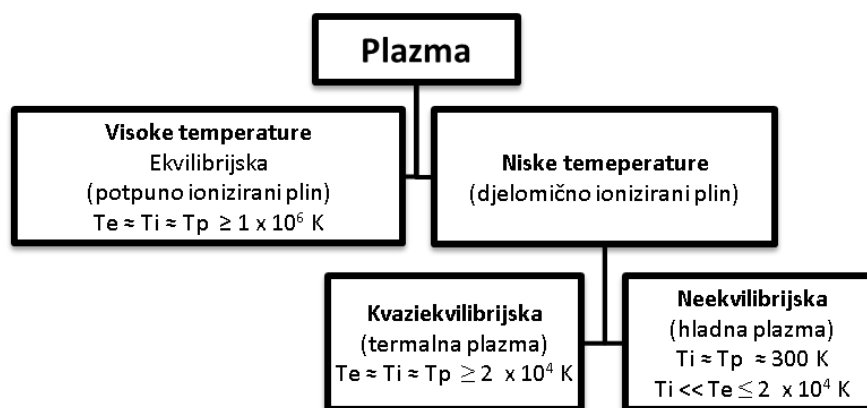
Plazma

Visoke temperature
Ekvilibrijska
(potpuno ionizirani plin)
Te ≈ Ti ≈ Tp ≥ 1 x $10^6$ K

Niske temeperature
(djelomično ionizirani plin)

Kvaziekvilibrijska
(termalna plazma)
Te ≈ Ti ≈ Tp ≥ 2 x $10^4$ K

Neekvilibrijska
(hladna plazma)
Ti ≈ Tp ≈ 300 K
Ti << Te ≤ 2 x $10^4$ K